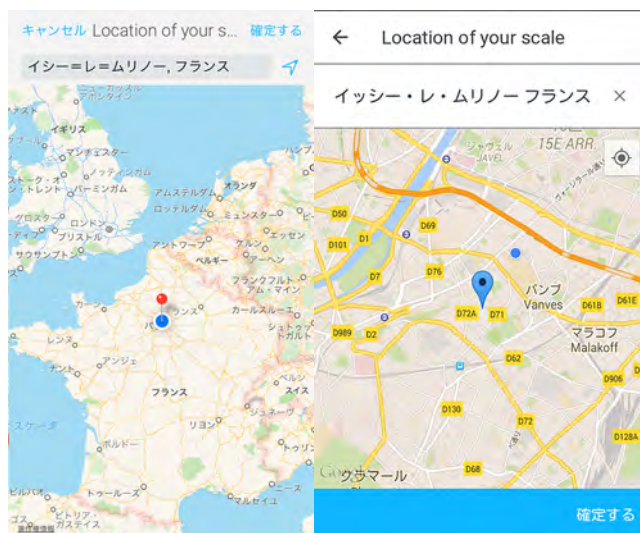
キャンセル Location of your s... 確定する

イシー=レ=ムリノー, フランス

イギリス
マンチェスター
ストーク・オン・トレント
バーミンガム
グロスター
ロンドン
ブリストル
サウサンプトン
アムステルダム
オランダ
ロッテルダム
ミュンスター
アントワープ
エッセン
ベルギー
アーヘン
ケルン
フランクフルト・アム・マイン
カールスルーエ
シュトゥットガルト
カーン
レンヌ
アンジェ
ナント
フランス
リヨン
ジュネーヴ
スイス
ボルドー
トゥールーズ
ビルバオ
ニース
マルセイユ
トリノ

← Location of your scale

イッシー・レ・ムリノー フランス ×

15E ARR.
JAVEL
D50
D101
D1
D69
D7
D76
D72A
D71
バンブ
Vanves
D61B
D61E
D989
D2
マラコフ
Malakoff
D62
D906
D130
D72
D128A
D68
クラマール

確定する